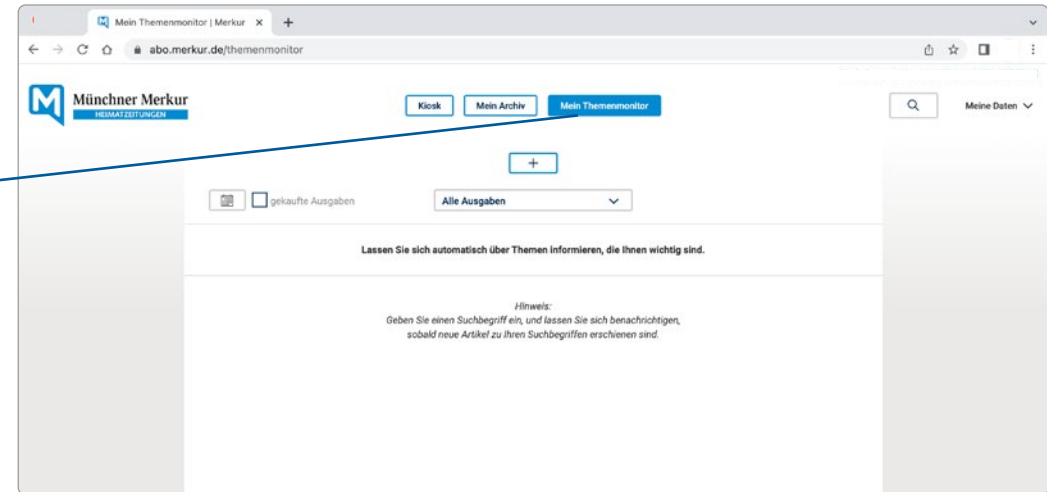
Mein Themenmonitor | Merkur ×
+
abo.merkur.de/themenmonitor

Münchner Merkur
HEIMATZEITUNGEN

Kiosk
Mein Archiv
Mein Themenmonitor

Meine Daten

+

gekaufte Ausgaben
Alle Ausgaben

Lassen Sie sich automatisch über Themen informieren, die Ihnen wichtig sind.

Hinweis:
Geben Sie einen Suchbegriff ein, und lassen Sie sich benachrichtigen, sobald neue Artikel zu Ihren Suchbegriffen erschienen sind.